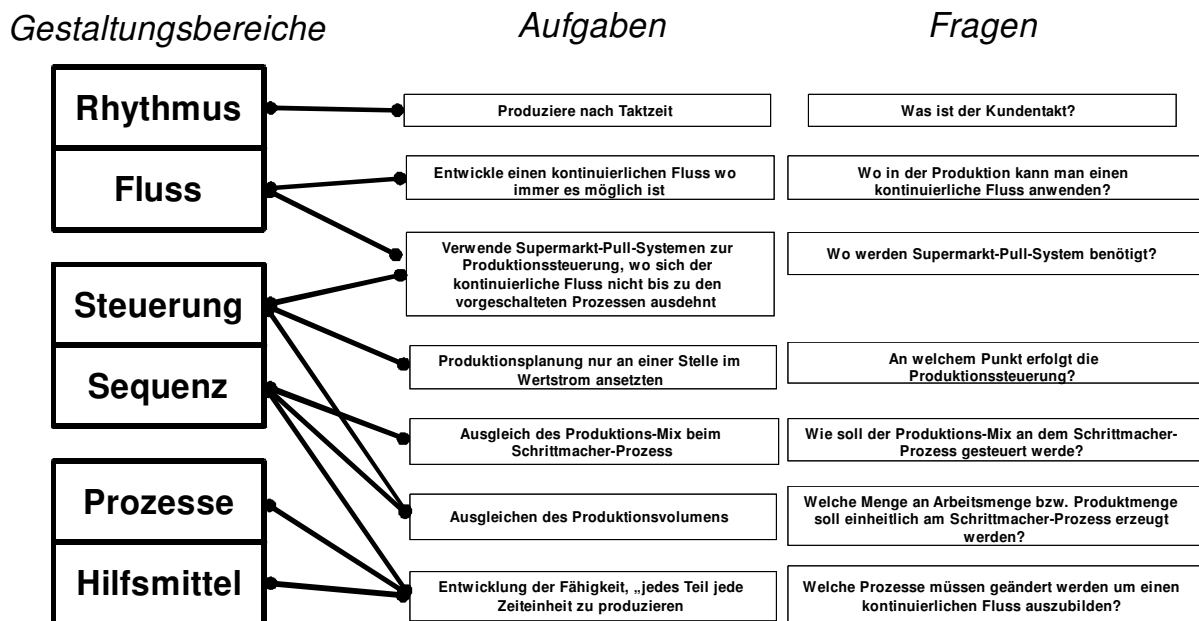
Gestaltungsbereiche

Aufgaben

Fragen

Rhythmus

Fluss

Steuerung

Sequenz

Prozesse

Hilfsmittel

Produziere nach Taktzeit

Was ist der Kundentakt?

Entwickle einen kontinuierlichen Fluss wo immer es möglich ist

Wo in der Produktion kann man einen kontinuierliche Fluss anwenden?

Verwende Supermarkt-Pull-Systemen zur Produktionssteuerung, wo sich der kontinuierliche Fluss nicht bis zu den vorgeschalteten Prozessen ausdehnt

Wo werden Supermarkt-Pull-System benötigt?

Produktionsplanung nur an einer Stelle im Wertstrom ansetzten

An welchem Punkt erfolgt die Produktionssteuerung?

Ausgleich des Produktions-Mix beim Schrittmacher-Prozess

Wie soll der Produktions-Mix an dem Schrittmacher-Prozess gesteuert werde?

Ausgleichen des Produktionsvolumens

Welche Menge an Arbeitsmenge bzw. Produktmenge soll einheitlich am Schrittmacher-Prozess erzeugt werden?

Entwicklung der Fähigkeit, „jedes Teil jede Zeiteinheit zu produzieren

Welche Prozesse müssen geändert werden um einen kontinuierlichen Fluss auszubilden?